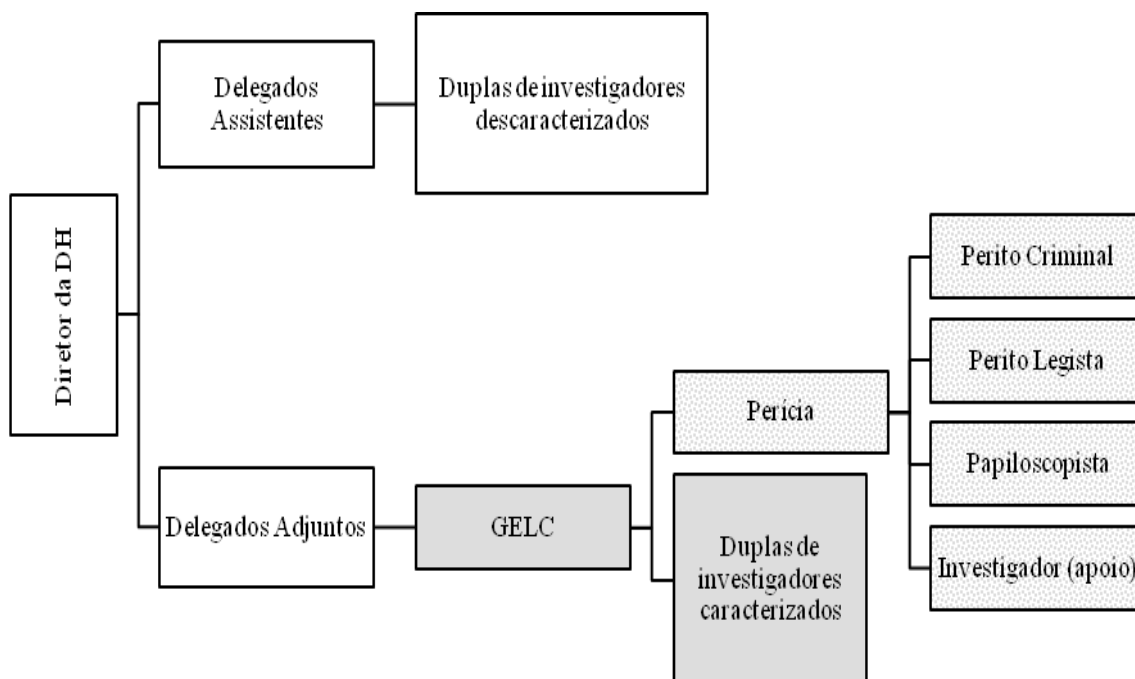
Diretor da DH

Delegados Assistentes

Duplas de investigadores descaracterizados

Delegados Adjuntos

GELC

Perícia

Duplas de investigadores caracterizados

Perito Criminal

Perito Legista

Papiloscopista

Investigador (apoio)